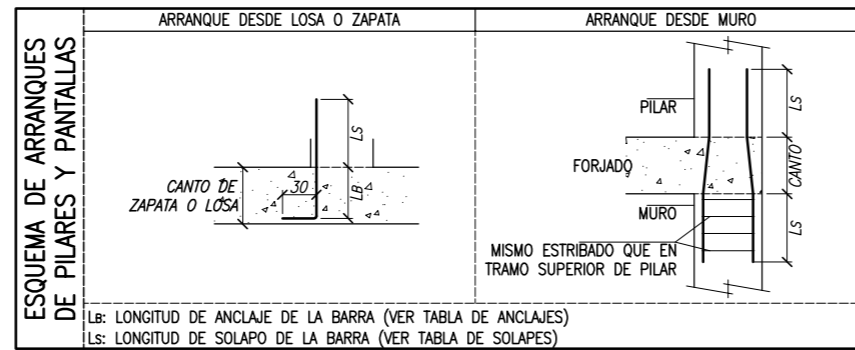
ESQUEMA DE ARRANQUES DE PILARES Y PANTALLAS

ARRANQUE DESDE LOSA O ZAPATA

LS

CANTO DE ZAPATA O LOSA

30

LB

ARRANQUE DESDE MURO

PILAR

LS

FORJADO

CANTO

MURO

LS

MISMO ESTRIBADO QUE EN TRAMO SUPERIOR DE PILAR

LB: LONGITUD DE ANCLAJE DE LA BARRA (VER TABLA DE ANCLAJES)

Ls: LONGITUD DE SOLAPO DE LA BARRA (VER TABLA DE SOLAPES)